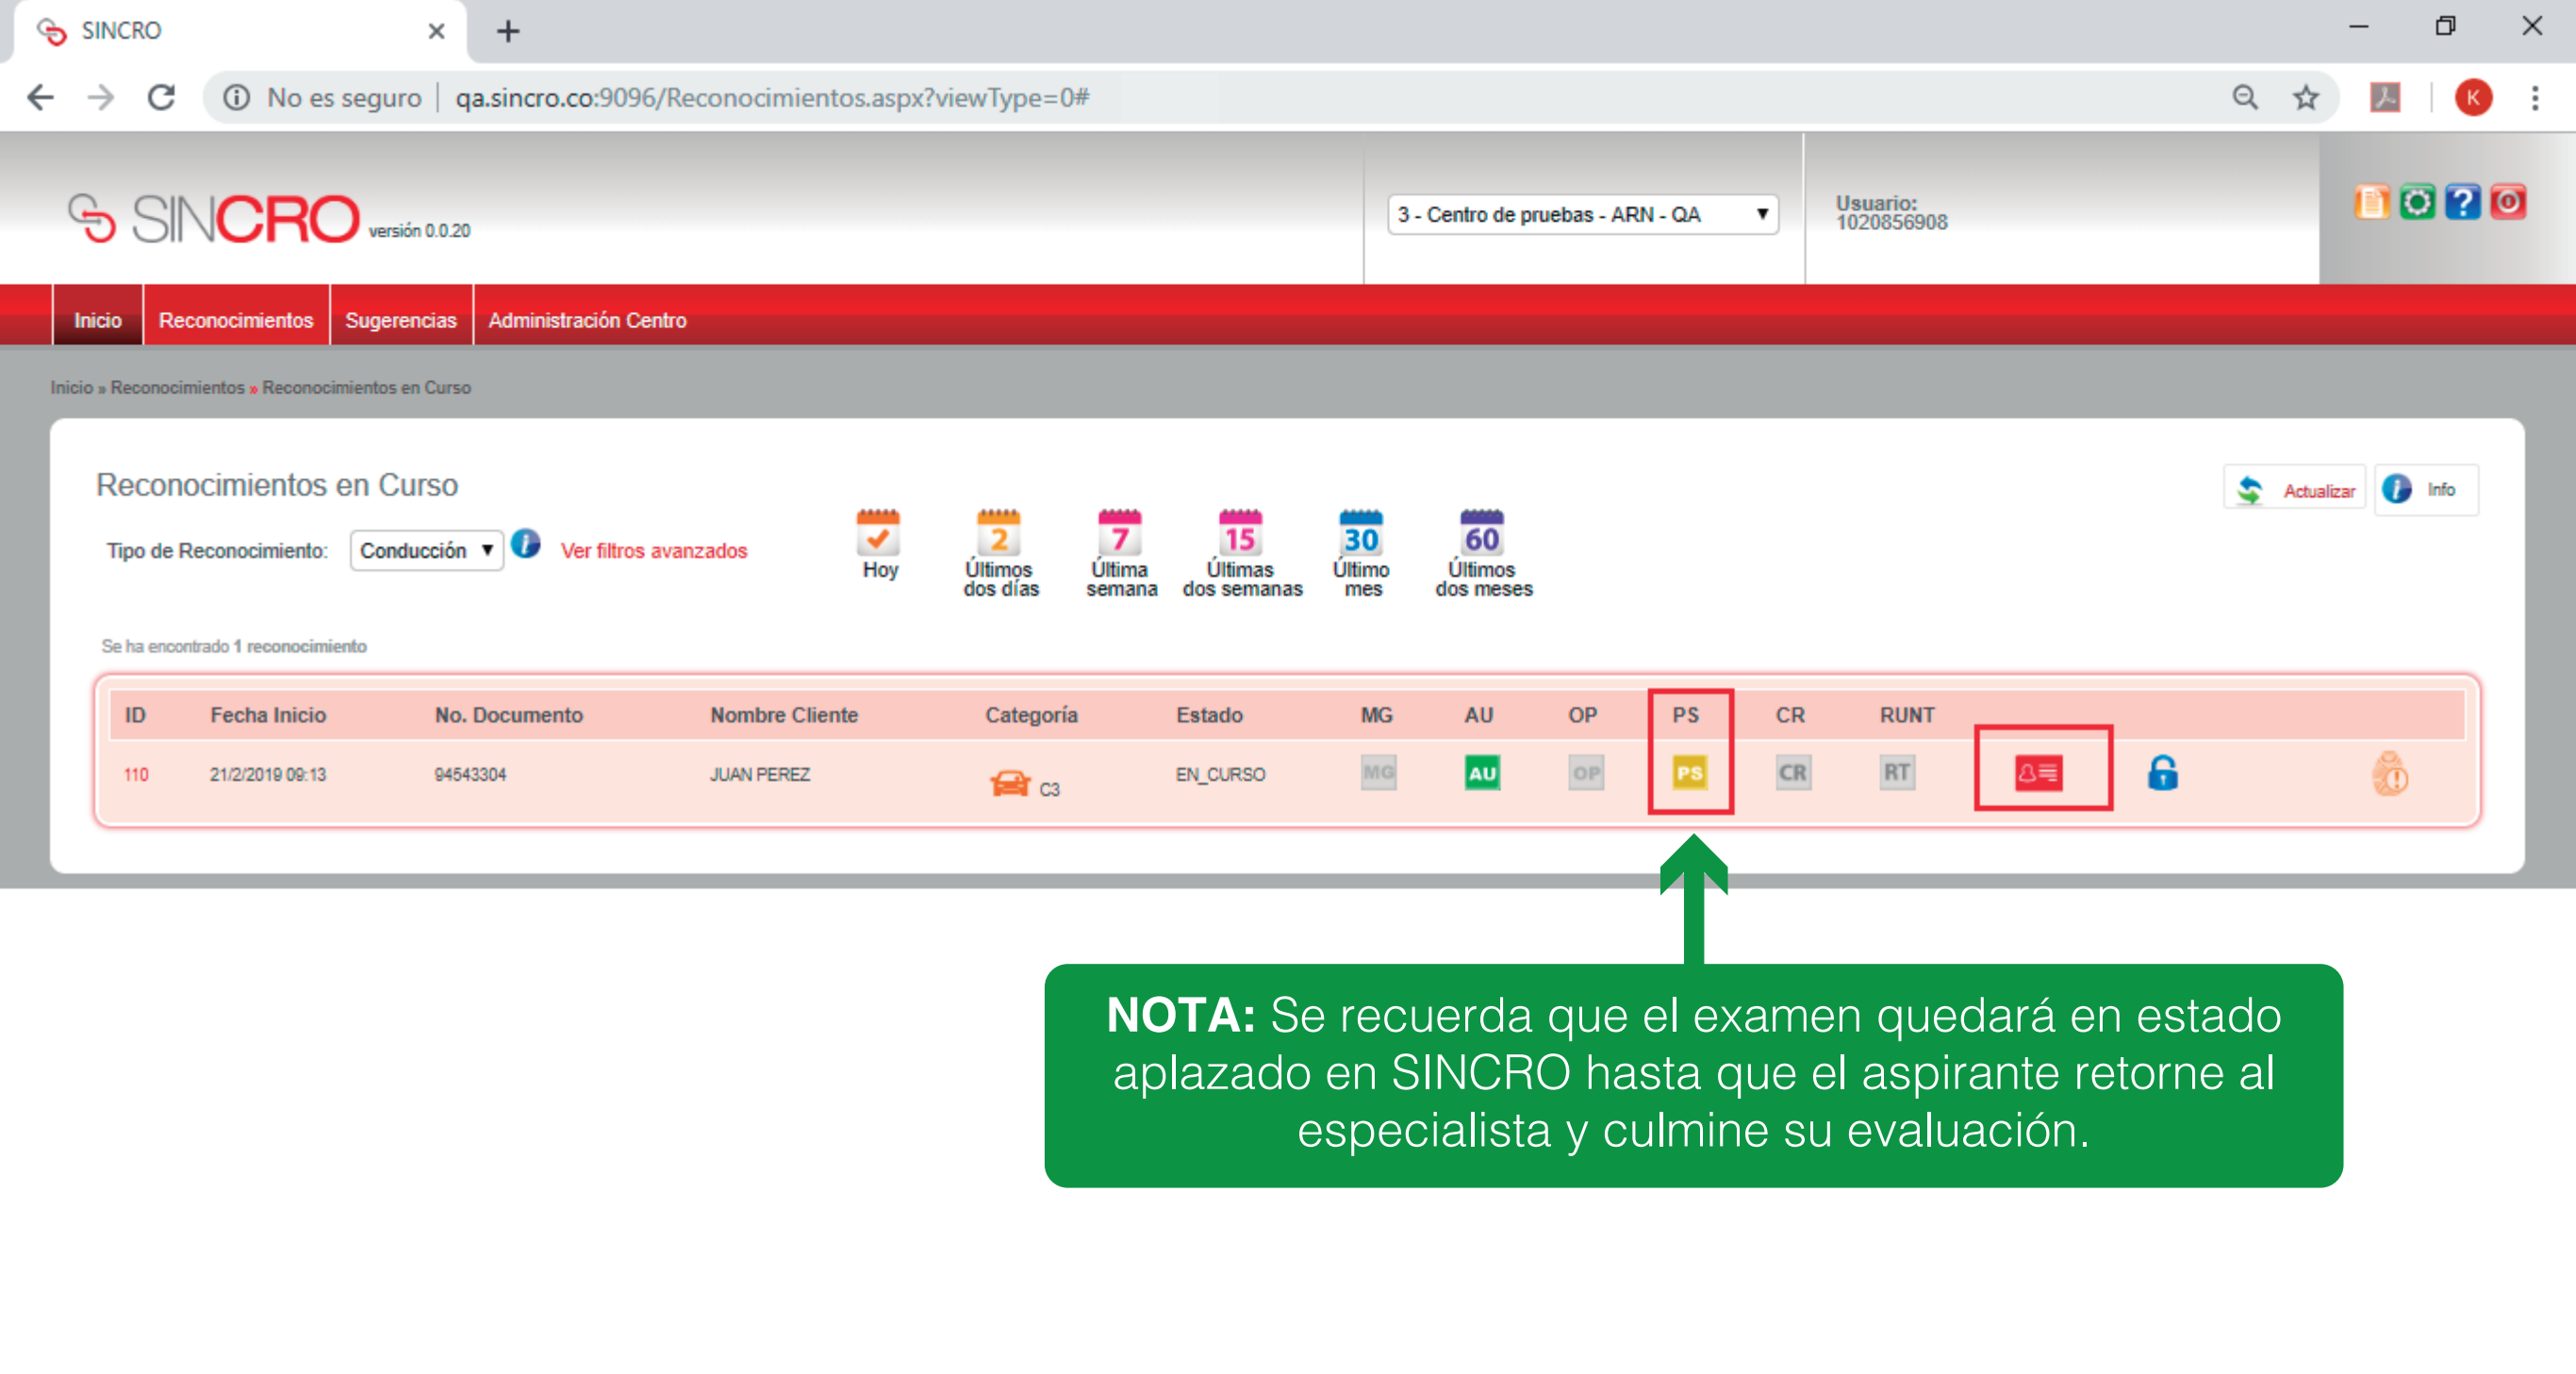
SINCRO

No es seguro | qa.sincro.co:9096/Reconocimientos.aspx?viewType=0#

SINCRO versión 0.0.20

3 - Centro de pruebas - ARN - QA

Usuario: 1020856908

Inicio | Reconocimientos | Sugerencias | Administración Centro

Inicio » Reconocimientos » Reconocimientos en Curso

Reconocimientos en Curso

Actualizar | Info

Tipo de Reconocimiento: Conducción

Ver filtros avanzados

Hoy

2 Últimos dos días

7 Última semana

15 Últimas dos semanas

30 Último mes

60 Últimos dos meses

Se ha encontrado 1 reconocimiento

| ID | Fecha Inicio | No. Documento | Nombre Cliente | Categoría | Estado | MG | AU | OP | PS | CR | RUNT |
|---|---|---|---|---|---|---|---|---|---|---|---|
| 110 | 21/2/2019 09:13 | 94543304 | JUAN PEREZ | C3 | EN_CURSO | MG | AU | OP | PS | CR | RT |

NOTA: Se recuerda que el examen quedará en estado aplazado en SINCRO hasta que el aspirante retorne al especialista y culmine su evaluación.